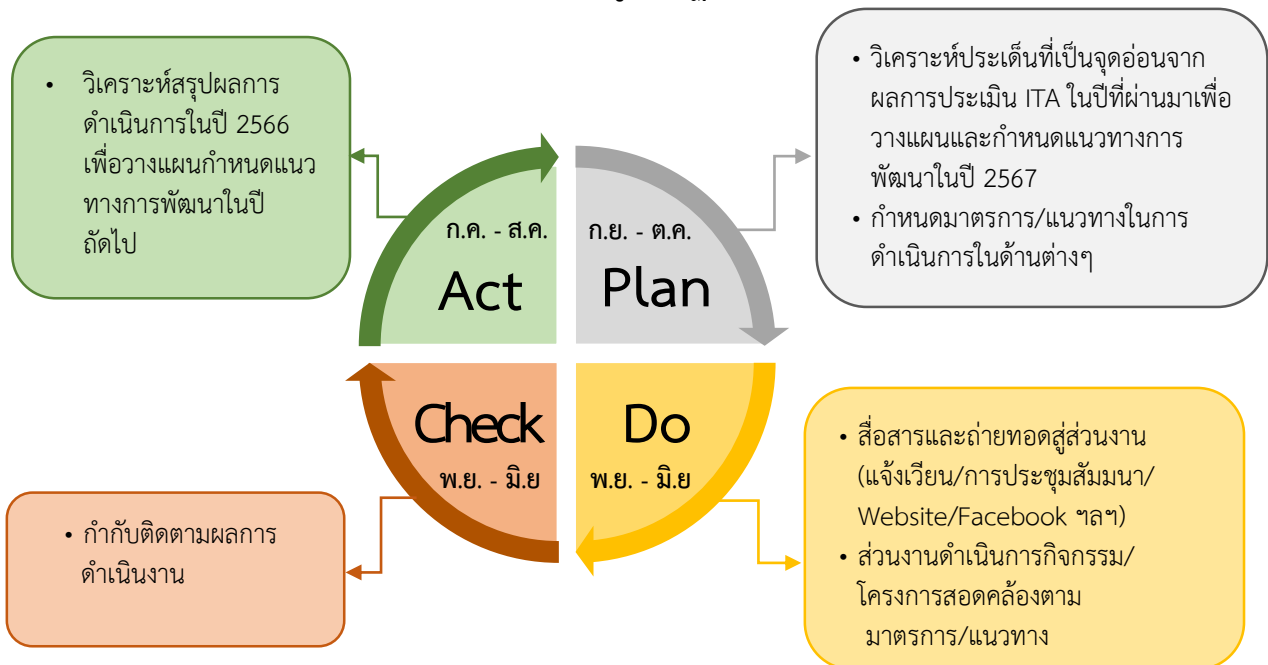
• วิเคราะห์สรุปผลการดำเนินการในปี 2566 เพื่อวางแผนกำหนดแนวทางการพัฒนาในปีถัดไป

ก.ค. - ส.ค.

Act

ก.ย. - ต.ค.

Plan

• วิเคราะห์ประเด็นที่เป็นจุดอ่อนจากผลการประเมิน ITA ในปีที่ผ่านมาเพื่อวางแผนและกำหนดแนวทางการพัฒนาในปี 2567
• กำหนดมาตรการ/แนวทางในการดำเนินการในด้านต่างๆ

Check

พ.ย. - มิ.ย

Do

พ.ย. - มิ.ย

• กำกับติดตามผลการดำเนินงาน

• สื่อสารและถ่ายทอดสู่ส่วนงาน (แจ้งเวียน/การประชุมสัมมนา/Website/Facebook ฯลฯ)
• ส่วนงานดำเนินการกิจกรรม/โครงการสอดคล้องตามมาตรการ/แนวทาง